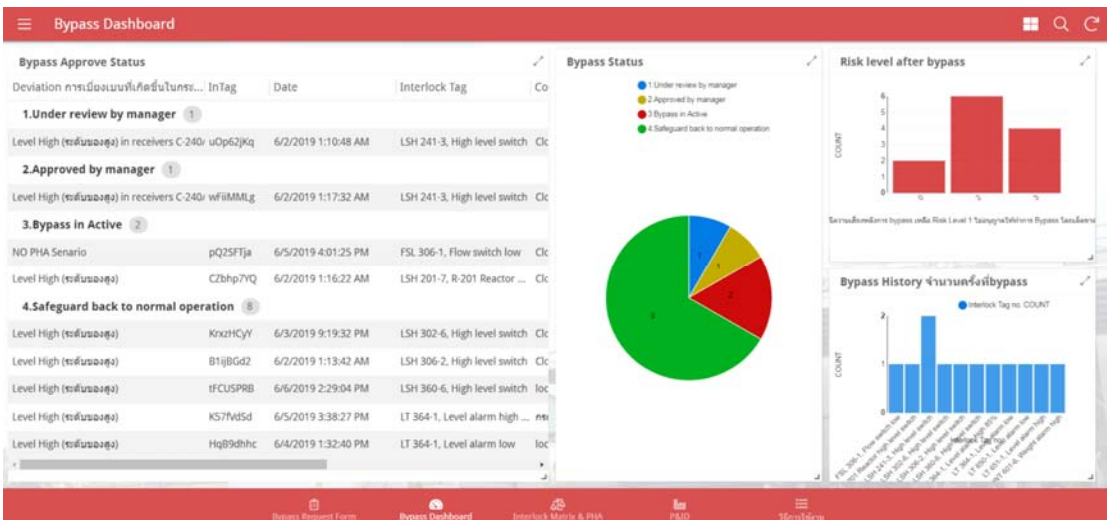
Bypass Dashboard

Bypass Approve Status

| Deviation การเบี่ยงเบนที่เกิดขึ้นในกระ... | InTag | Date | Interlock Tag | Co |
|---|---|---|---|---|
| 1.Under review by manager 1 | | | | |
| Level High (ระดับของสูง) in receivers C-240/ | uOp62jKq | 6/2/2019 1:10:48 AM | LSH 241-3, High level switch | Clc |
| 2.Approved by manager 1 | | | | |
| Level High (ระดับของสูง) in receivers C-240/ | wFiiMMLg | 6/2/2019 1:17:32 AM | LSH 241-3, High level switch | Clc |
| 3.Bypass in Active 2 | | | | |
| NO PHA Senario | pQ2SFTja | 6/5/2019 4:01:25 PM | FSL 306-1, Flow switch low | Clc |
| Level High (ระดับของสูง) | CZbhp7YQ | 6/2/2019 1:16:22 AM | LSH 201-7, R-201 Reactor ... | Clc |
| 4.Safeguard back to normal operation 8 | | | | |
| Level High (ระดับของสูง) | KrxzHCyY | 6/3/2019 9:19:32 PM | LSH 302-6, High level switch | Clc |
| Level High (ระดับของสูง) | B1ijBGd2 | 6/2/2019 1:13:42 AM | LSH 306-2, High level switch | Clc |
| Level High (ระดับของสูง) | tFCUSPRB | 6/6/2019 2:29:04 PM | LSH 360-6, High level switch | loc |
| Level High (ระดับของสูง) | KS7fVdSd | 6/5/2019 3:38:27 PM | LT 364-1, Level alarm high ... | กร |
| Level High (ระดับของสูง) | HqB9dhhc | 6/4/2019 1:32:40 PM | LT 364-1, Level alarm low | loc |

Bypass Status

1.Under review by manager
2.Approved by manager
3.Bypass in Active
4.Safeguard back to normal operation

1
1
2
8

Risk level after bypass

COUNT

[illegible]

Bypass History จำนวนครั้งที่bypass

Interlock Tag no. COUNT

COUNT

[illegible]

Bypass Request Form
Bypass Dashboard
Interlock Matrix & PHA
P&ID
วิธีการใช้งาน